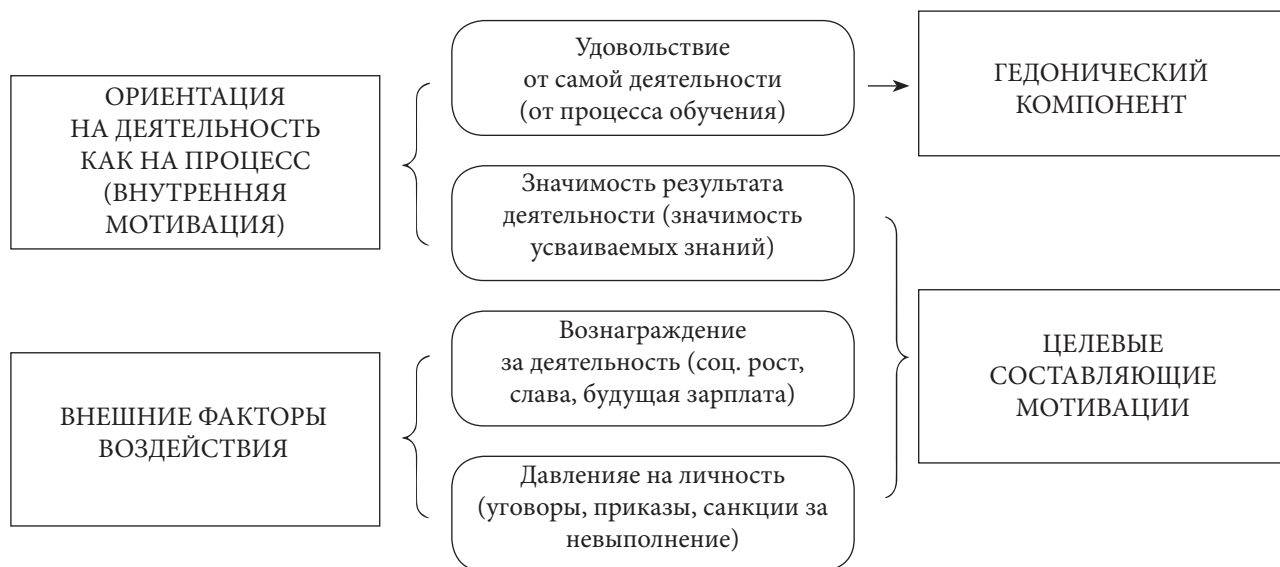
ОРИЕНТАЦИЯ НА ДЕЯТЕЛЬНОСТЬ КАК НА ПРОЦЕСС (ВНУТРЕННЯЯ МОТИВАЦИЯ)

Удовольствие от самой деятельности (от процесса обучения)

ГЕДОНИЧЕСКИЙ КОМПОНЕНТ

Значимость результата деятельности (значимость усваиваемых знаний)

ВНЕШНИЕ ФАКТОРЫ ВОЗДЕЙСТВИЯ

Вознаграждение за деятельность (соц. рост, слава, будущая зарплата)

ЦЕЛЕВЫЕ СОСТАВЛЯЮЩИЕ МОТИВАЦИИ

Давленияе на личность (уговоры, приказы, санкции за невыполнение)